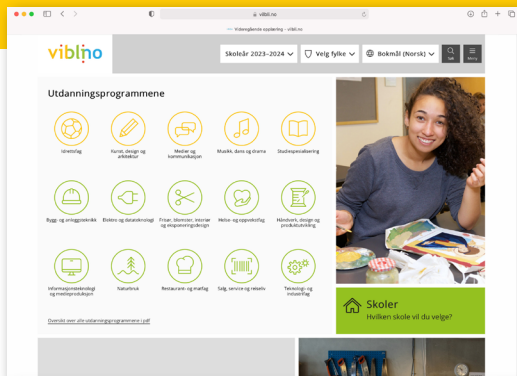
vilbli.no

Videregående opplæring – vilbli.no

vilbli.no

Skoleår 2023–2024

Velg fylke

Bokmål (Norsk)

Søk

Meny

Utdanningsprogrammene

Idrettsfag

Kunst, design og arkitektur

Medier og kommunikasjon

Musikk, dans og drama

Studiespesialisering

Bygg- og anleggsteknikk

Elektro og datateknologi

Frisør, blomster, interiør og eksponeringsdesign

Helse- og oppvekstfag

Håndverk, design og produktutvikling

Informasjonsteknologi og medieproduksjon

Naturbruk

Restaurant- og matfag

Salg, service og reiseliv

Teknologi- og industrifag

Oversikt over alle utdanningsprogrammene i pdf

Skoler

Hvilken skole vil du velge?